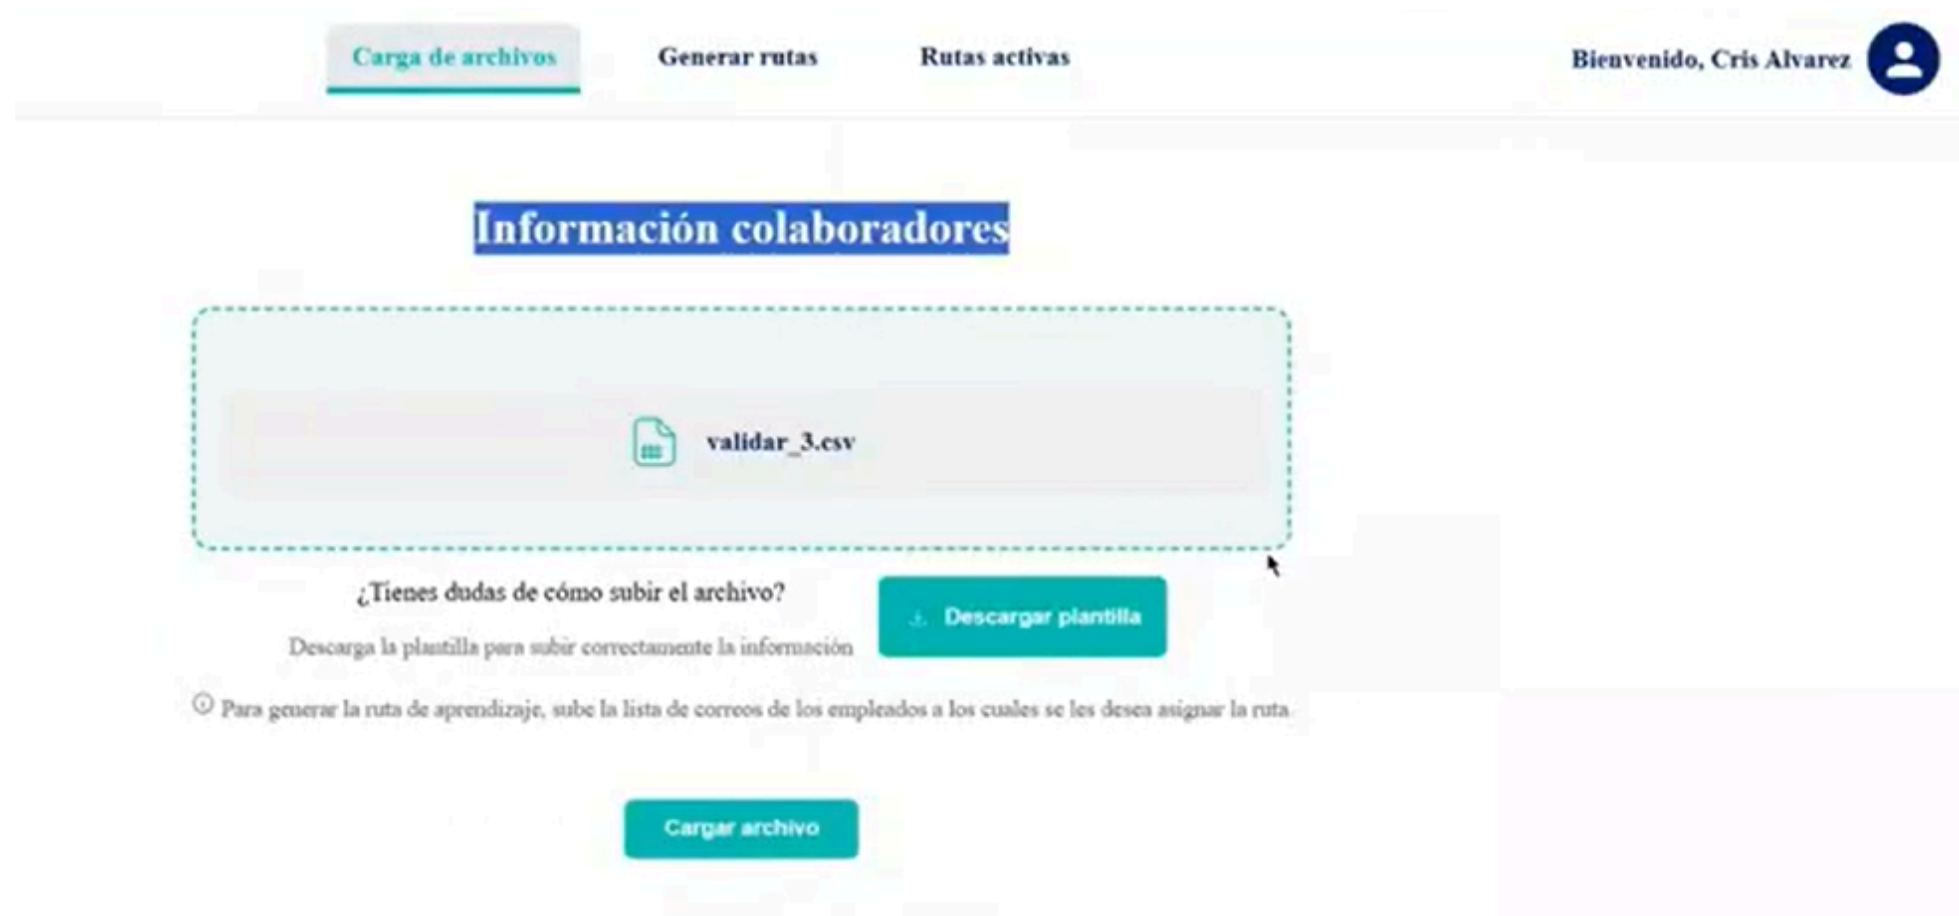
Carga de archivos Generar rutas Rutas activas

Bienvenido, Cris Alvarez

Información colaboradores

validar_3.csv

¿Tienes dudas de cómo subir el archivo?

Descarga la plantilla para subir correctamente la información

Descargar plantilla

Para generar la ruta de aprendizaje, sube la lista de correos de los empleados a los cuales se les desea asignar la ruta

Cargar archivo